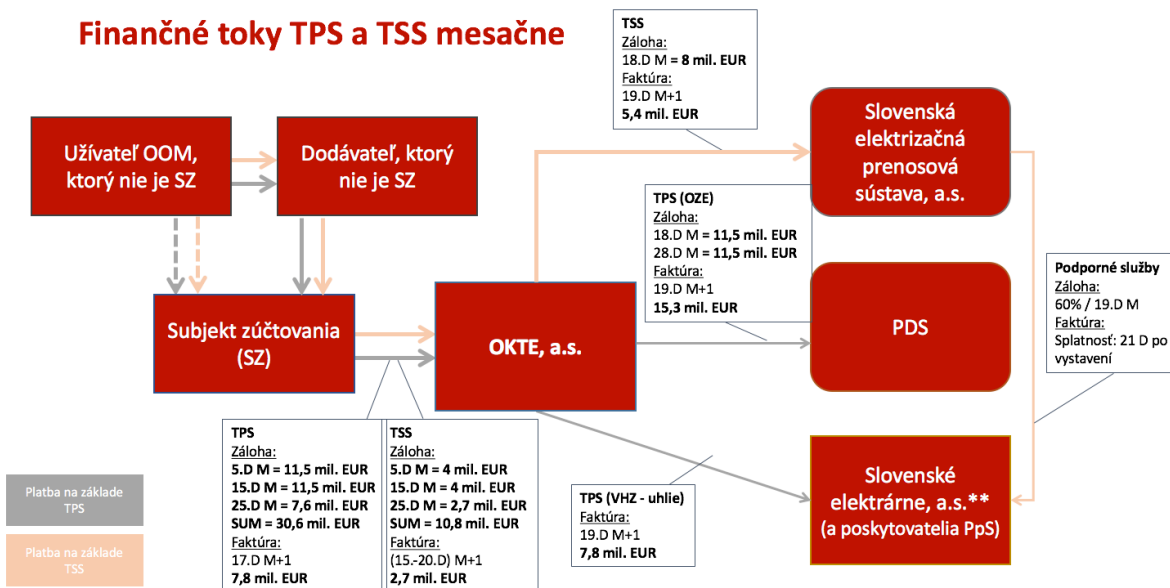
Finančné toky TPS a TSS mesačne

TSS
Záloha:
18.D M = 8 mil. EUR
Faktúra:
19.D M+1
5,4 mil. EUR

Užívateľ OOM, ktorý nie je SZ

Dodávateľ, ktorý nie je SZ

Slovenská elektrizačná prenosová sústava, a.s.

TPS (OZE)
Záloha:
18.D M = 11,5 mil. EUR
28.D M = 11,5 mil. EUR
Faktúra:
19.D M+1
15,3 mil. EUR

Subjekt zúčtovania (SZ)

OKTE, a.s.

PDS

Podporné služby
Záloha:
60% / 19.D M
Faktúra:
Splatnosť: 21 D po vystavení

TPS
Záloha:
5.D M = 11,5 mil. EUR
15.D M = 11,5 mil. EUR
25.D M = 7,6 mil. EUR
SUM = 30,6 mil. EUR
Faktúra:
17.D M+1
7,8 mil. EUR

TSS
Záloha:
5.D M = 4 mil. EUR
15.D M = 4 mil. EUR
25.D M = 2,7 mil. EUR
SUM = 10,8 mil. EUR
Faktúra:
(15.-20.D) M+1
2,7 mil. EUR

TPS (VHZ - uhlie)
Faktúra:
19.D M+1
7,8 mil. EUR

Slovenské elektrárne, a.s.**
(a poskytovatelia PpS)

Platba na základe TPS

Platba na základe TSS